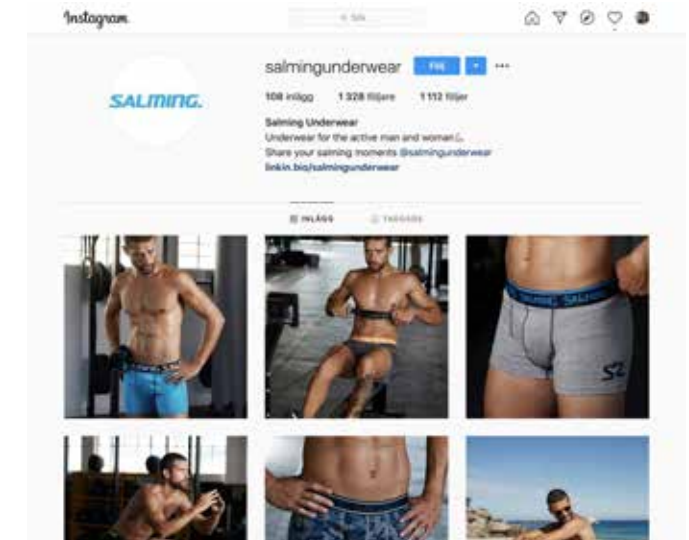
Instagram

Sök

SALMING.

salmingunderwear Följ

108 inlägg 1 328 följare 1 112 följer

Salming Underwear
Underwear for the active man and woman
Share your salming moments @salmingunderwear
linkin.bio/salmingunderwear

INLÄGG TAGGADE

SALMING SALMING